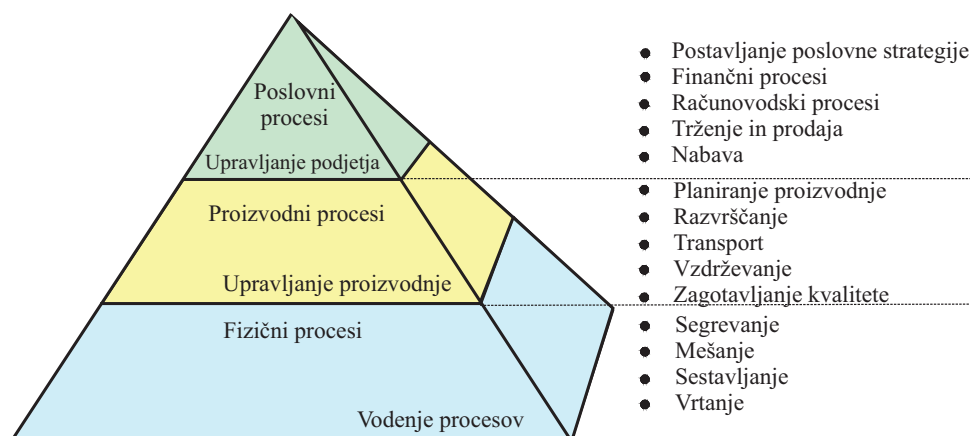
Poslovni procesi

Upravljanje podjetja

Proizvodni procesi

Upravljanje proizvodnje

Fizični procesi

Vodenje procesov

- Postavljanje poslovne strategije
- Finančni procesi
- Računovodski procesi
- Trženje in prodaja
- Nabava

- Planiranje proizvodnje
- Razvrščanje
- Transport
- Vzdrževanje
- Zagotavljanje kvalitete

- Segrevanje
- Mešanje
- Sestavljanje
- Vrtanje